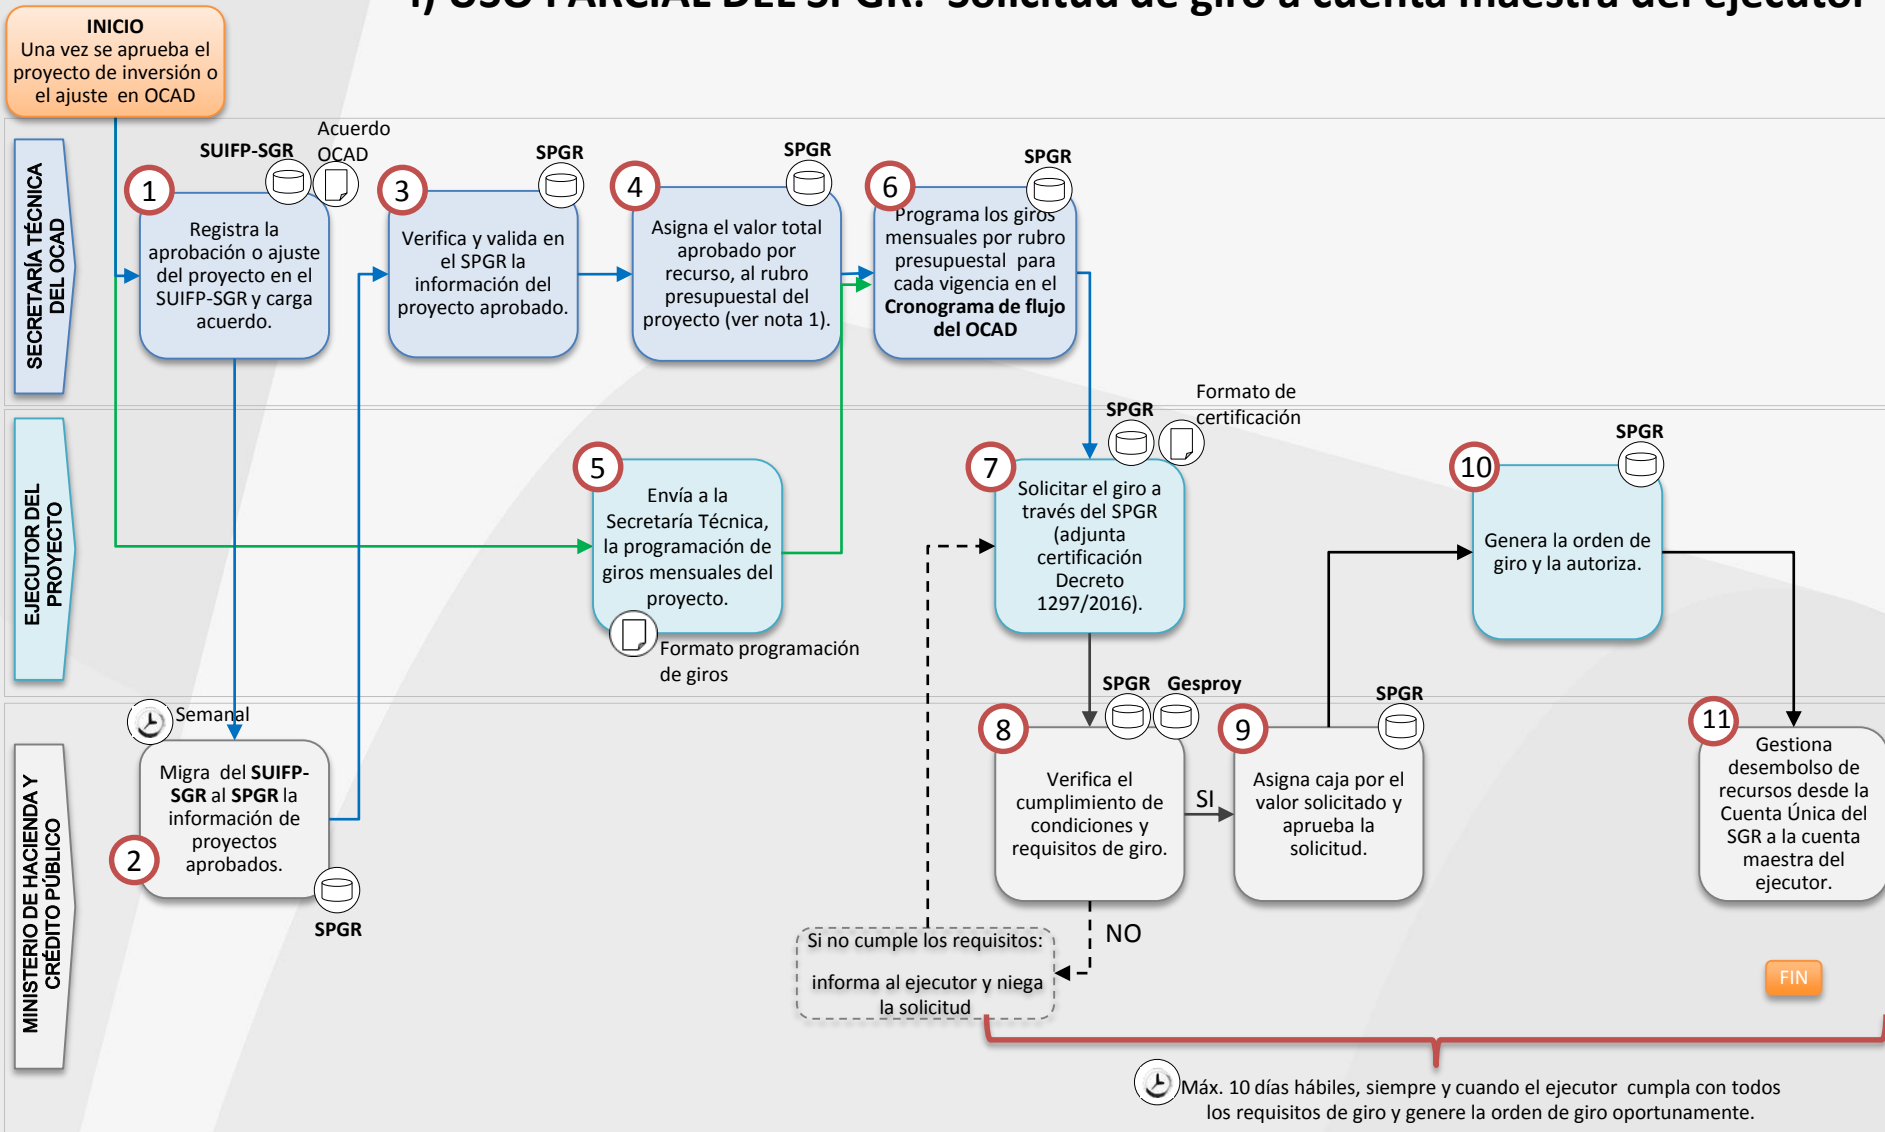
I) USO PARCIAL DEL SPGR: Solicitud de giro a cuenta maestra del ejecutor

INICIO
Una vez se aprueba el proyecto de inversión o el ajuste en OCAD

SECRETARÍA TÉCNICA DEL OCAD

EJECUTOR DEL PROYECTO

MINISTERIO DE HACIENDA Y CRÉDITO PÚBLICO

SUIFP-SGR

Acuerdo OCAD

1
Registra la aprobación o ajuste del proyecto en el SUIFP-SGR y carga acuerdo.

SPGR
3
Verifica y valida en el SPGR la información del proyecto aprobado.

SPGR
4
Asigna el valor total aprobado por recurso, al rubro presupuestal del proyecto (ver nota 1).

SPGR
6
Programa los giros mensuales por rubro presupuestal para cada vigencia en el **Cronograma de flujo del OCAD**

5
Envía a la Secretaría Técnica, la programación de giros mensuales del proyecto.
Formato programación de giros

SPGR
Formato de certificación
7
Solicitar el giro a través del SPGR (adjunta certificación Decreto 1297/2016).

SPGR
10
Genera la orden de giro y la autoriza.

Semanal
2
Migra del **SUIFP-SGR** al **SPGR** la información de proyectos aprobados.
SPGR

SPGR Gesproy
8
Verifica el cumplimiento de condiciones y requisitos de giro.

SI

SPGR
9
Asigna caja por el valor solicitado y aprueba la solicitud.

11
Gestiona desembolso de recursos desde la Cuenta Única del SGR a la cuenta maestra del ejecutor.

NO

Si no cumple los requisitos:
informa al ejecutor y niega la solicitud

FIN

Máx. 10 días hábiles, siempre y cuando el ejecutor cumpla con todos los requisitos de giro y genere la orden de giro oportunamente.